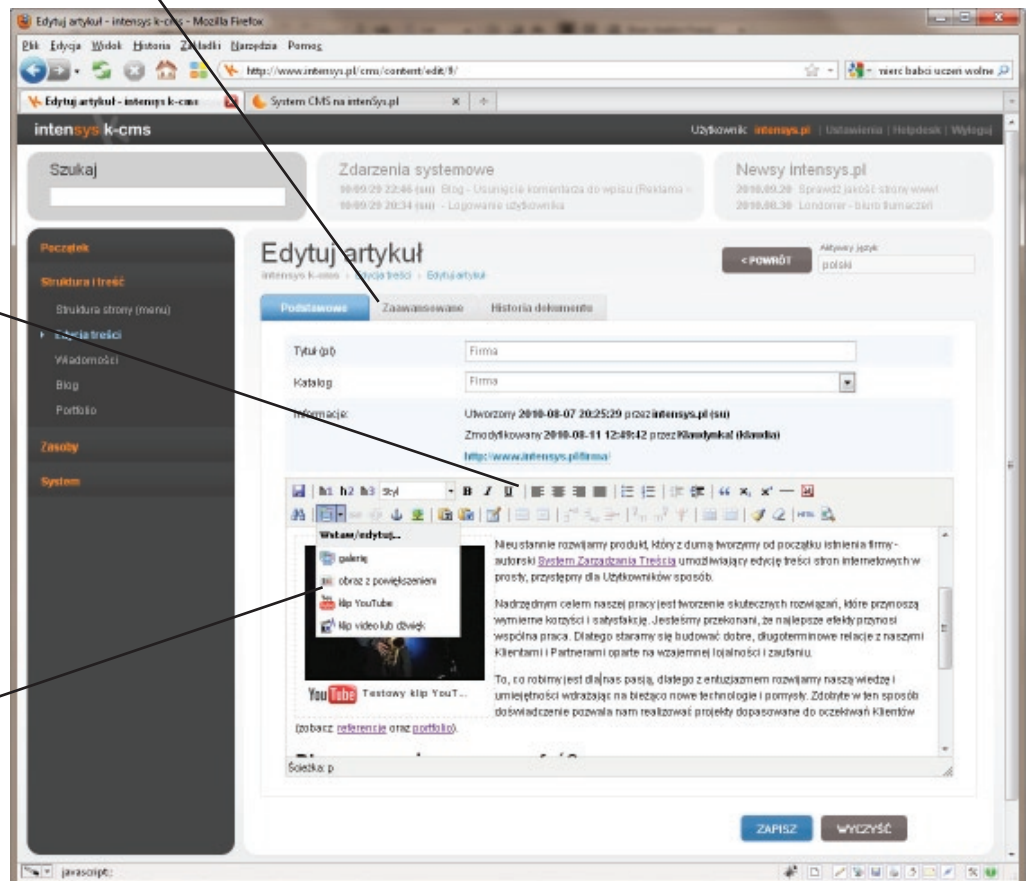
Edytuj artykuł - intensys k-cms - Mozilla Firefox

Plik Edycja Widok Historia Zakładki Narzędzia Pomoc

http://www.intensys.pl/cms/content/edit/9/

mere babci uczen wolne

Edytuj artykuł - intensys k-cms

System CMS na intenSys.pl

intensys k-cms

Użytkownik: intensys.pl | Ustawienia | Helpdesk | Wyloguj

Szukaj

Zdarzenia systemowe

10.09.29 22:46 (su) Blog - Usunięcie komentarza do wpisu (Reklama -
10.09.29 20:34 (su) - Logowanie użytkownika

Newsy intensys.pl

2010.09.20 Sprawdź jakość strony www!
2010.08.30 Londoner - biuro tłumaczeń

Początek

Struktura i treść

Struktura strony (menu)

Edycja treści

Wiadomości

Blog

Portfolio

Zasoby

System

Edytuj artykuł

intensys k-cms › Edycja treści › Edytuj artykuł

‹ POWRÓT

Aktywny język

polski

Podstawowe

Zaawansowane

Historia dokumentu

Tytuł (pl)

Firma

Katalog

Firma

Informacje:

Utworzony 2010-08-07 20:25:29 przez intensys.pl (su)

Zmodyfikowany 2010-08-11 12:49:42 przez Klaudynka! (klaudia)

http://www.intensys.pl/firma/

h1 h2 h3 Styl B I U

Wstaw/edytuj...

galerię

obraz z powiększeniem

klip YouTube

klip video lub dźwięk

YouTube Testowy klip YouT...

Nieustannie rozwijamy produkt, który z dumą tworzymy od początku istnienia firmy - autorski System Zarządzania Treścią umożliwiający edycję treści stron internetowych w prosty, przystępny dla Użytkowników sposób.

Nadrzędnym celem naszej pracy jest tworzenie skutecznych rozwiązań, które przynoszą wymierne korzyści i satysfakcję. Jesteśmy przekonani, że najlepsze efekty przynosi wspólna praca. Dlatego staramy się budować dobre, długoterminowe relacje z naszymi Klientami i Partnerami oparte na wzajemnej lojalności i zaufaniu.

To, co robimy jest dla nas pasją, dlatego z entuzjazmem rozwijamy naszą wiedzę i umiejętności wdrażając na bieżąco nowe technologie i pomysły. Zdobyte w ten sposób doświadczenie pozwala nam realizować projekty dopasowane do oczekiwań Klientów

(zobacz referencje oraz portfolio).

Ścieżka: p

ZAPISZ

WYCZYŚĆ

javascript: